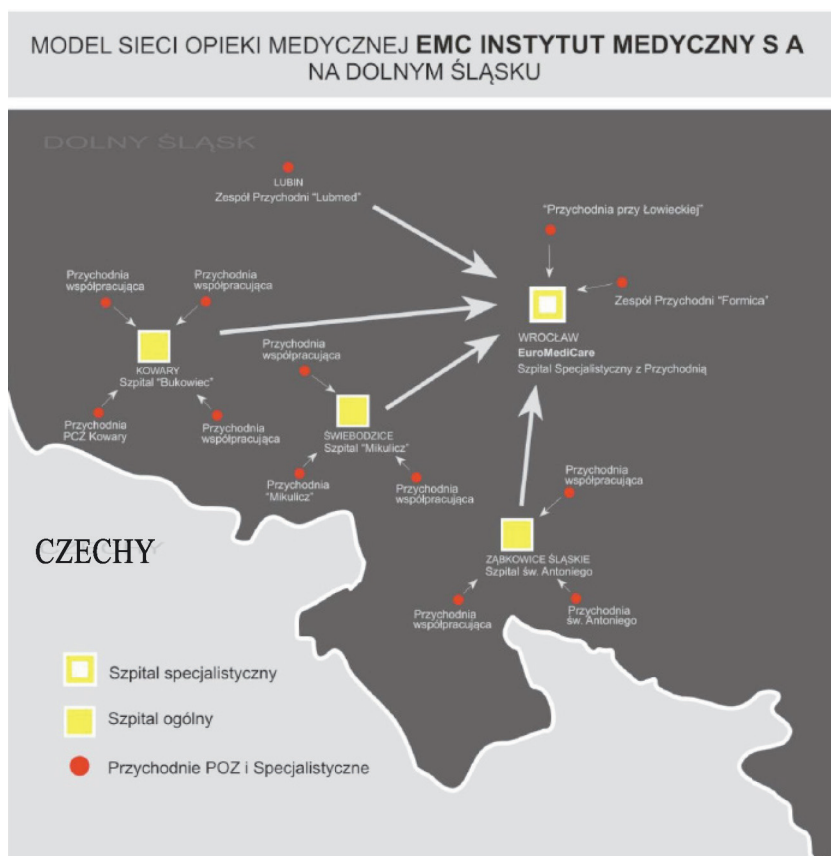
MODEL SIECI OPIEKI MEDYCZNEJ **EMC INSTYTUT MEDYCZNY S A** NA DOLNYM ŚLĄSKU

DOLNY ŚLĄSK

LUBIN
Zespół Przychodni "Lubmed"

"Przychodnia przy Łowieckiej"

Zespół Przychodni "Formica"

WROCŁAW
EuroMediCare
Szpital Specjalistyczny z Przychodnią

Przychodnia współpracująca

Przychodnia współpracująca

KOWARY
Szpital "Bukowiec"

Przychodnia PCZ Kowary

Przychodnia współpracująca

Przychodnia współpracująca

ŚWIEBODZICE
Szpital "Mikulicz"

Przychodnia "Mikulicz"

Przychodnia współpracująca

Przychodnia współpracująca

ZĄBKOWICE ŚLĄSKIE
Szpital św. Antoniego

Przychodnia współpracująca

Przychodnia św. Antoniego

CZECHY

Szpital specjalistyczny

Szpital ogólny

Przychodnie POZ i Specjalistyczne